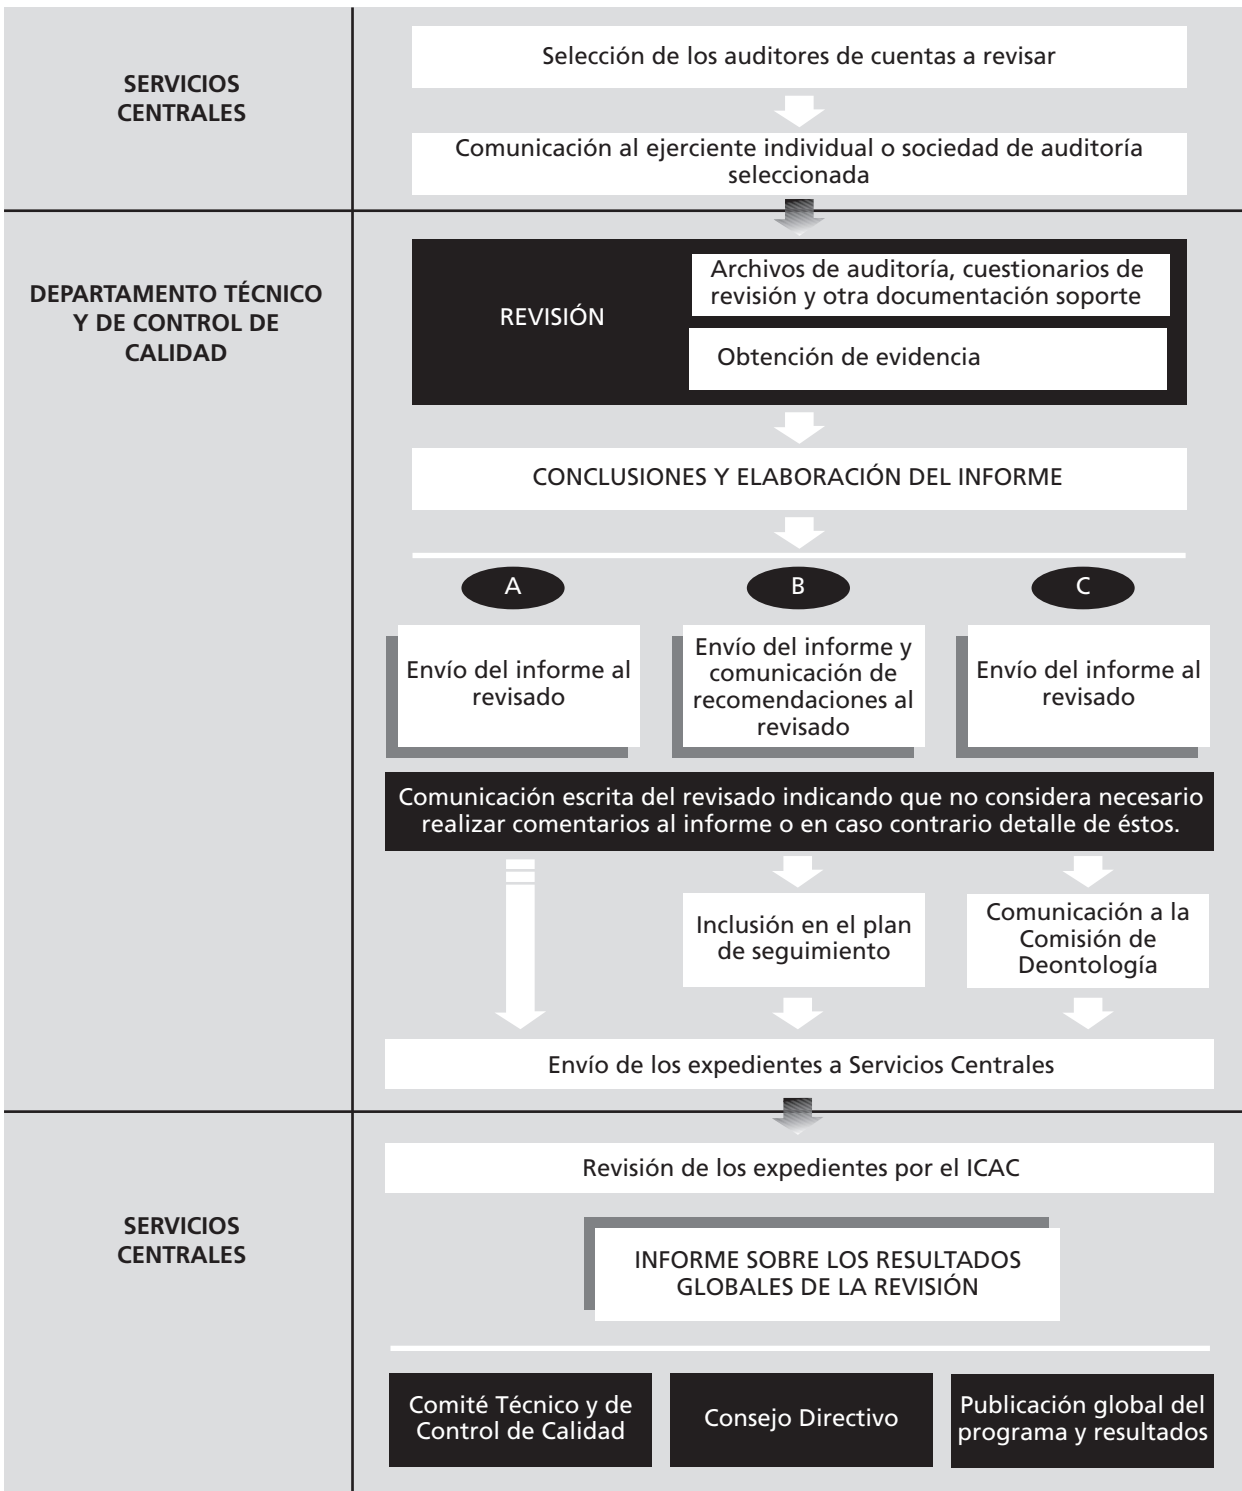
SERVICIOS CENTRALES

Selección de los auditores de cuentas a revisar

Comunicación al ejerciente individual o sociedad de auditoría seleccionada

DEPARTAMENTO TÉCNICO Y DE CONTROL DE CALIDAD

REVISIÓN

Archivos de auditoría, cuestionarios de revisión y otra documentación soporte

Obtención de evidencia

CONCLUSIONES Y ELABORACIÓN DEL INFORME

A

B

C

Envío del informe al revisado

Envío del informe y comunicación de recomendaciones al revisado

Envío del informe al revisado

Comunicación escrita del revisado indicando que no considera necesario realizar comentarios al informe o en caso contrario detalle de éstos.

Inclusión en el plan de seguimiento

Comunicación a la Comisión de Deontología

Envío de los expedientes a Servicios Centrales

SERVICIOS CENTRALES

Revisión de los expedientes por el ICAC

INFORME SOBRE LOS RESULTADOS GLOBALES DE LA REVISIÓN

Comité Técnico y de Control de Calidad

Consejo Directivo

Publicación global del programa y resultados